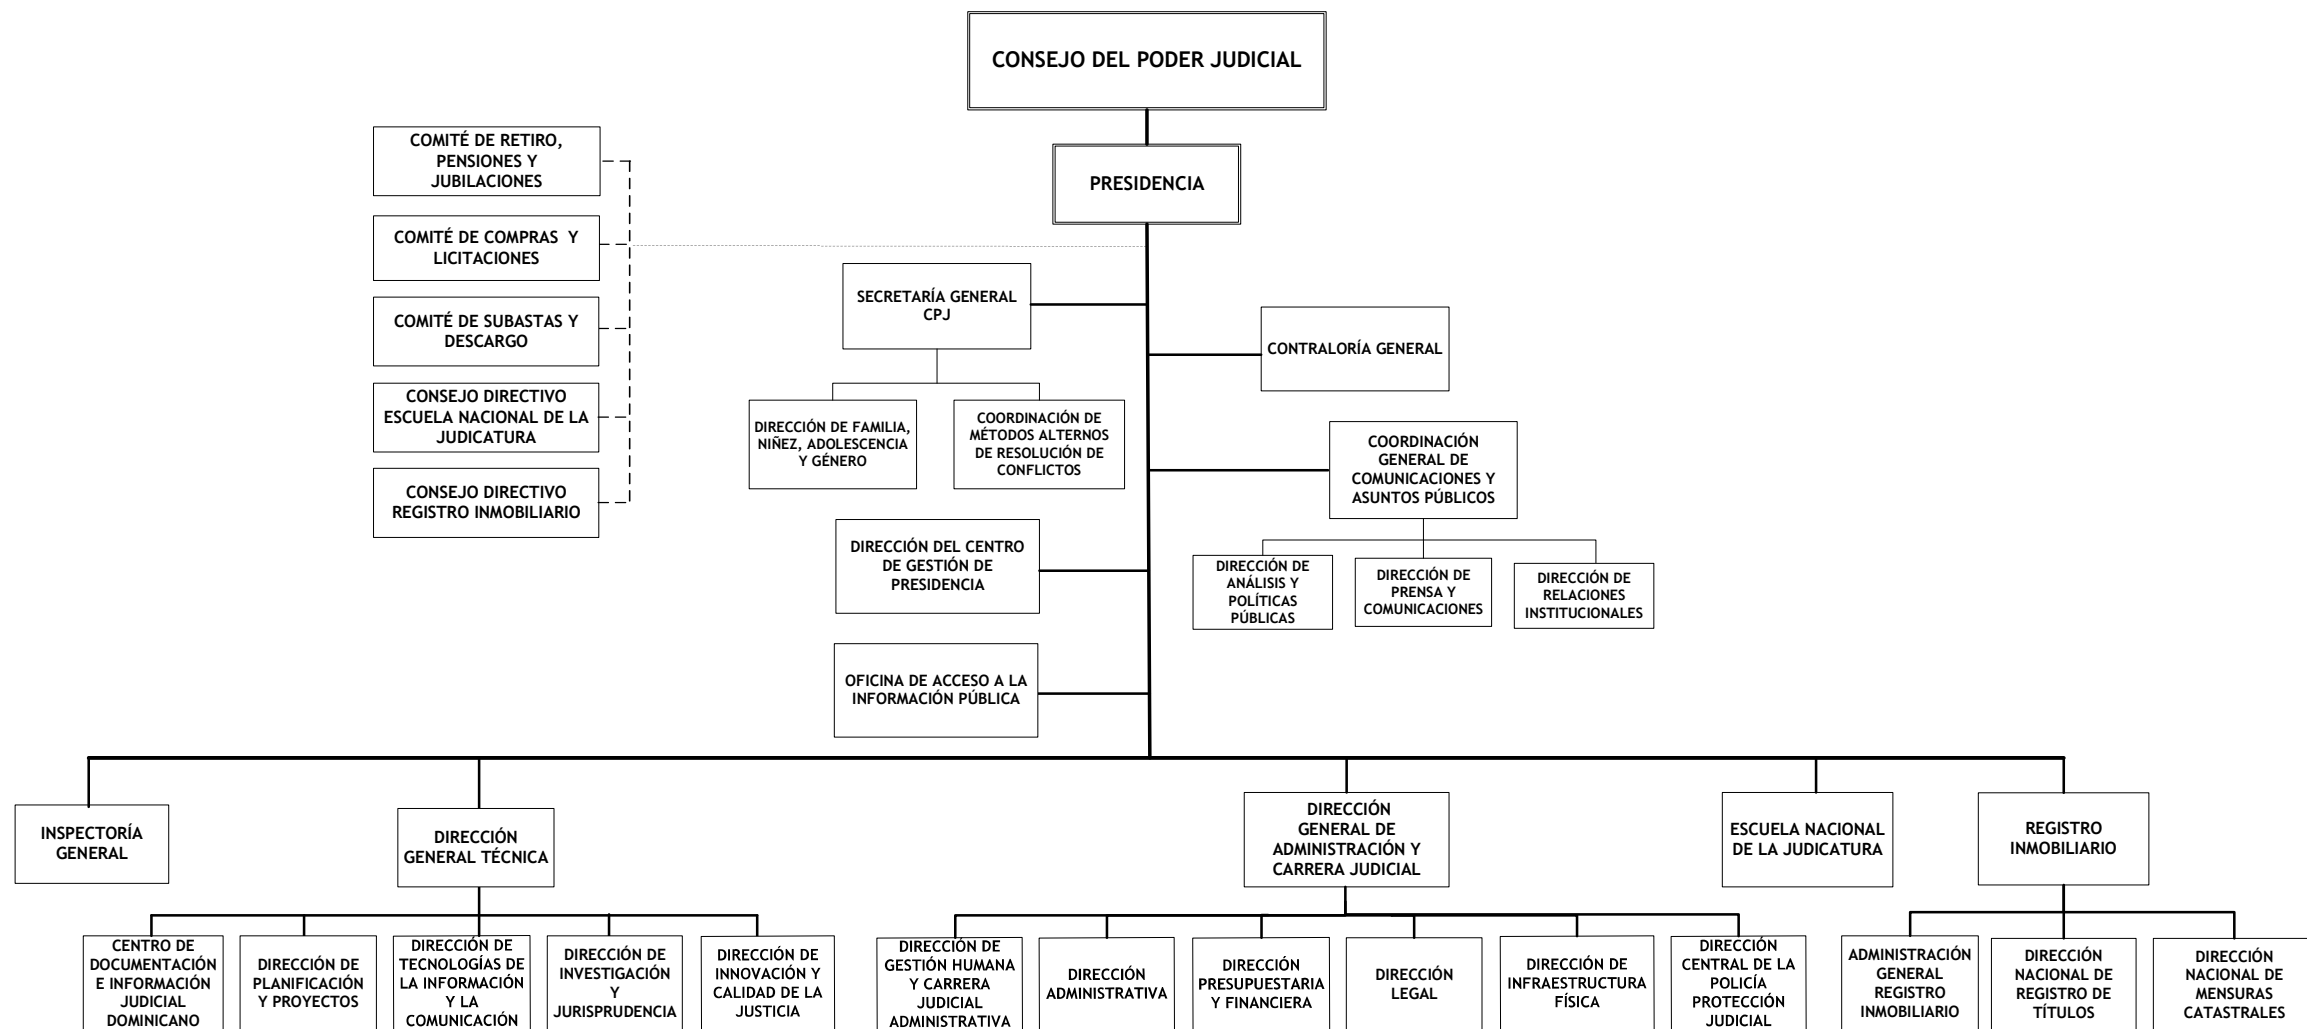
CONSEJO DEL PODER JUDICIAL

PRESIDENCIA

COMITÉ DE RETIRO, PENSIONES Y JUBILACIONES

COMITÉ DE COMPRAS Y LICITACIONES

COMITÉ DE SUBASTAS Y DESCARGO

CONSEJO DIRECTIVO ESCUELA NACIONAL DE LA JUDICATURA

CONSEJO DIRECTIVO REGISTRO INMOBILIARIO

SECRETARÍA GENERAL CPJ

DIRECCIÓN DE FAMILIA, NIÑEZ, ADOLESCENCIA Y GÉNERO

COORDINACIÓN DE MÉTODOS ALTERNOS DE RESOLUCIÓN DE CONFLICTOS

CONTRALORÍA GENERAL

COORDINACIÓN GENERAL DE COMUNICACIONES Y ASUNTOS PÚBLICOS

DIRECCIÓN DE ANÁLISIS Y POLÍTICAS PÚBLICAS

DIRECCIÓN DE PRENSA Y COMUNICACIONES

DIRECCIÓN DE RELACIONES INSTITUCIONALES

DIRECCIÓN DEL CENTRO DE GESTIÓN DE PRESIDENCIA

OFICINA DE ACCESO A LA INFORMACIÓN PÚBLICA

INSPECTORÍA GENERAL

DIRECCIÓN GENERAL TÉCNICA

DIRECCIÓN GENERAL DE ADMINISTRACIÓN Y CARRERA JUDICIAL

ESCUELA NACIONAL DE LA JUDICATURA

REGISTRO INMOBILIARIO

CENTRO DE DOCUMENTACIÓN E INFORMACIÓN JUDICIAL DOMINICANO

DIRECCIÓN DE PLANIFICACIÓN Y PROYECTOS

DIRECCIÓN DE TECNOLOGÍAS DE LA INFORMACIÓN Y LA COMUNICACIÓN

DIRECCIÓN DE INVESTIGACIÓN Y JURISPRUDENCIA

DIRECCIÓN DE INNOVACIÓN Y CALIDAD DE LA JUSTICIA

DIRECCIÓN DE GESTIÓN HUMANA Y CARRERA JUDICIAL ADMINISTRATIVA

DIRECCIÓN ADMINISTRATIVA

DIRECCIÓN PRESUPUESTARIA Y FINANCIERA

DIRECCIÓN LEGAL

DIRECCIÓN DE INFRAESTRUCTURA FÍSICA

DIRECCIÓN CENTRAL DE LA POLICÍA PROTECCIÓN JUDICIAL

ADMINISTRACIÓN GENERAL REGISTRO INMOBILIARIO

DIRECCIÓN NACIONAL DE REGISTRO DE TÍTULOS

DIRECCIÓN NACIONAL DE MENSURAS CATASTRALES